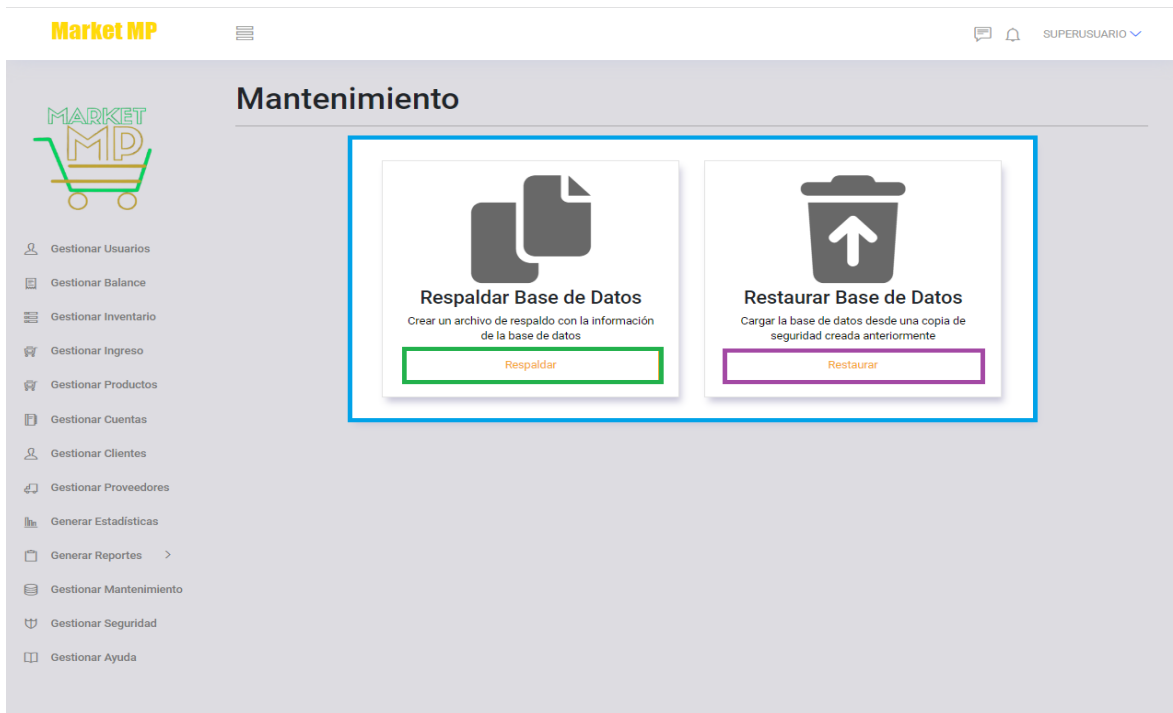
Market MP

SUPERUSUARIO

MARKET MP

Gestionar Usuarios
Gestionar Balance
Gestionar Inventario
Gestionar Ingreso
Gestionar Productos
Gestionar Cuentas
Gestionar Clientes
Gestionar Proveedores
Generar Estadísticas
Generar Reportes
Gestionar Mantenimiento
Gestionar Seguridad
Gestionar Ayuda

Mantenimiento

Respaldar Base de Datos
Crear un archivo de respaldo con la información de la base de datos
Respaldar

Restaurar Base de Datos
Cargar la base de datos desde una copia de seguridad creada anteriormente
Restaurar